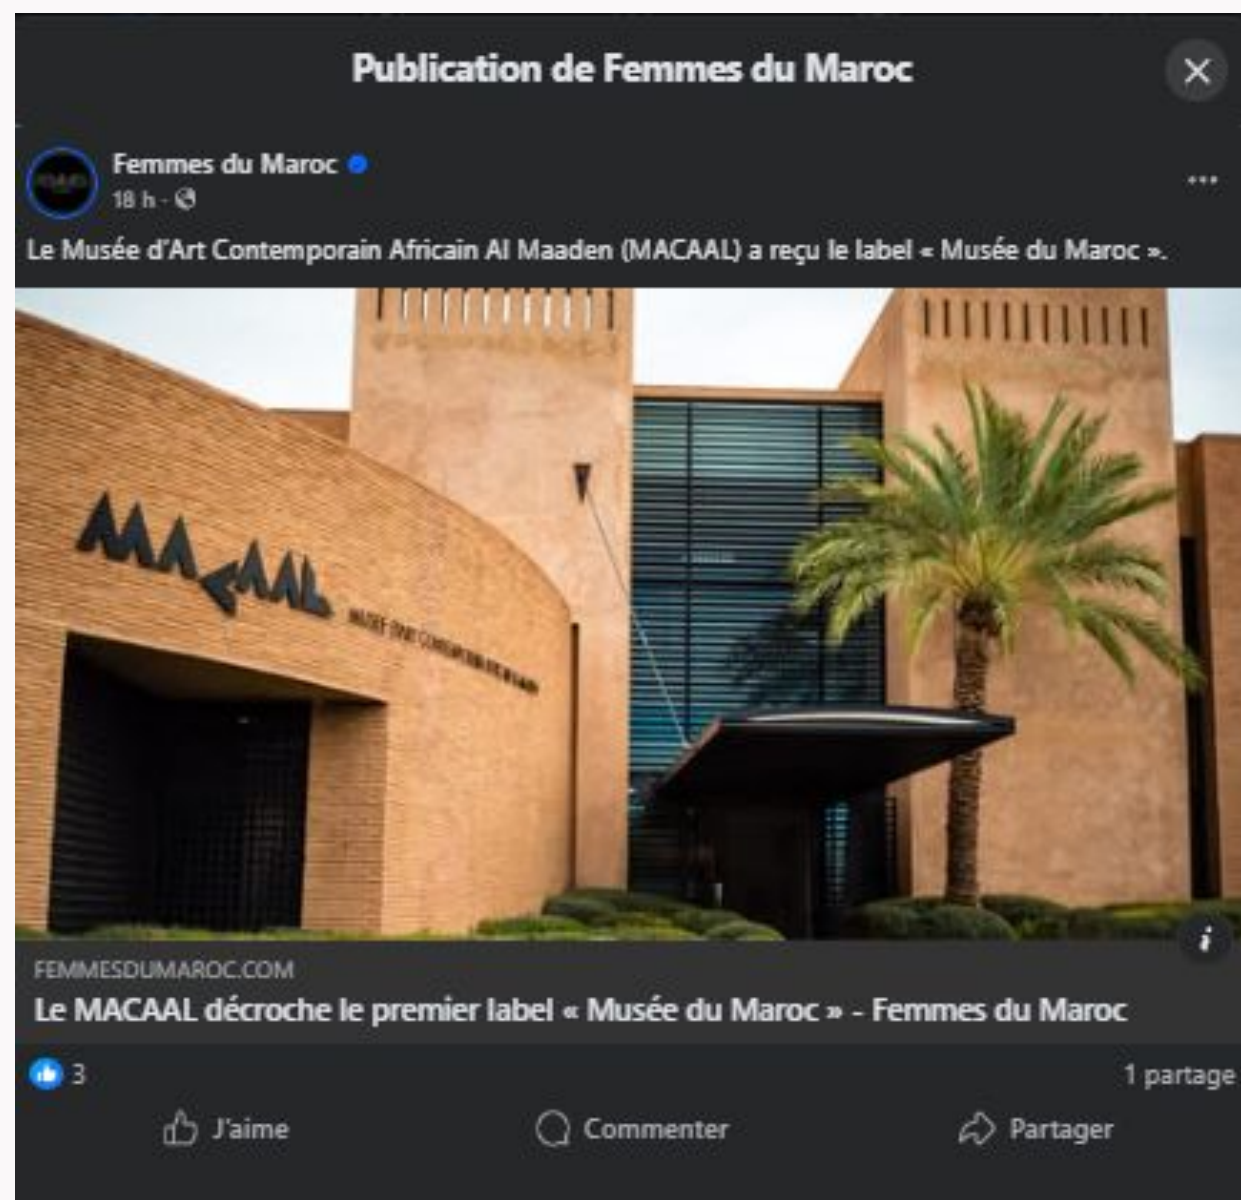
Publication de Femmes du Maroc

Femmes du Maroc
18 h ·

Le Musée d'Art Contemporain Africain Al Maaden (MACAAL) a reçu le label « Musée du Maroc ».

MACAAL
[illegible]

FEMMESDUMAROC.COM
Le MACAAL décroche le premier label « Musée du Maroc » - Femmes du Maroc

3
1 partage

J'aime
Commenter
Partager